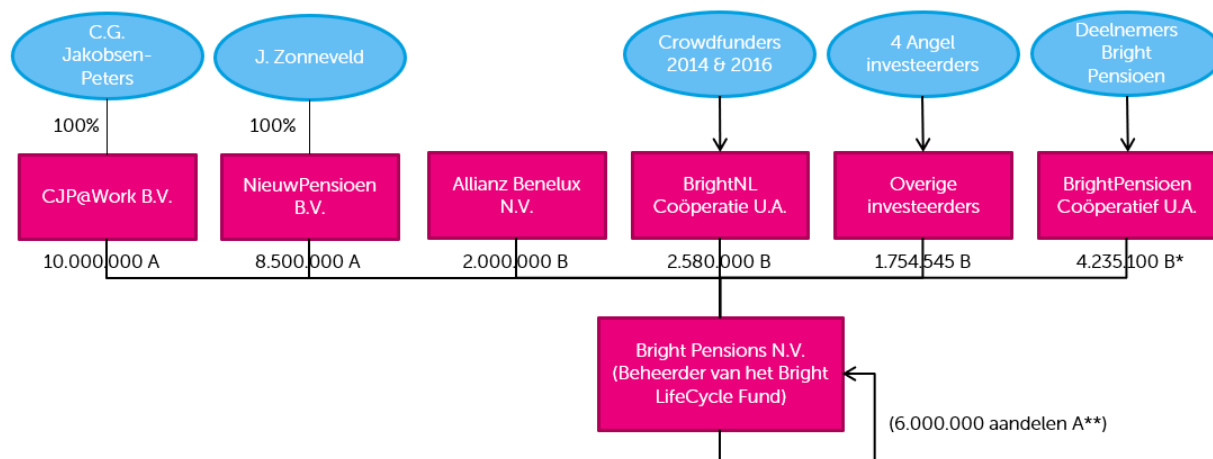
C.G. Jakobsen-Peters

J. Zonneveld

Crowdfunders 2014 & 2016

4 Angel investeerders

Deelnemers Bright Pensioen

100%

100%

CJP@Work B.V.

NieuwPensioen B.V.

Allianz Benelux N.V.

BrightNL Coöperatie U.A.

Overige investeerders

BrightPensioen Coöperatief U.A.

10.000.000 A

8.500.000 A

2.000.000 B

2.580.000 B

1.754.545 B

4.235.100 B*

Bright Pensions N.V. (Beheerder van het Bright LifeCycle Fund)

(6.000.000 aandelen A**)